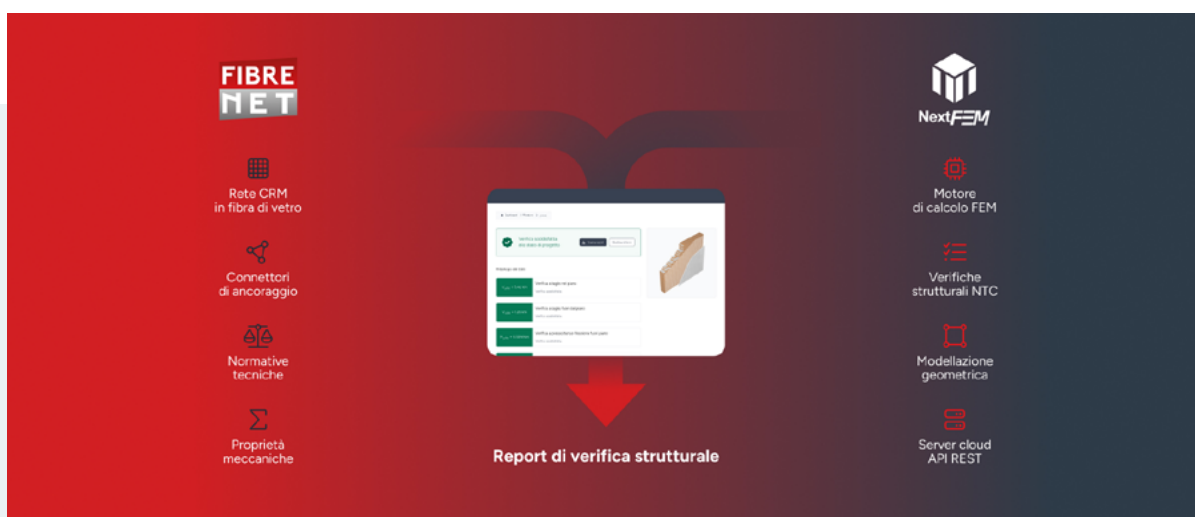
FIBRE NET

Rete CRM in fibra di vetro

Connettori di ancoraggio

Normative tecniche

Proprietà meccaniche

NextFEM

Motore di calcolo FEM

Verifiche strutturali NTC

Modellazione geometrica

Server cloud API REST

Report di verifica strutturale